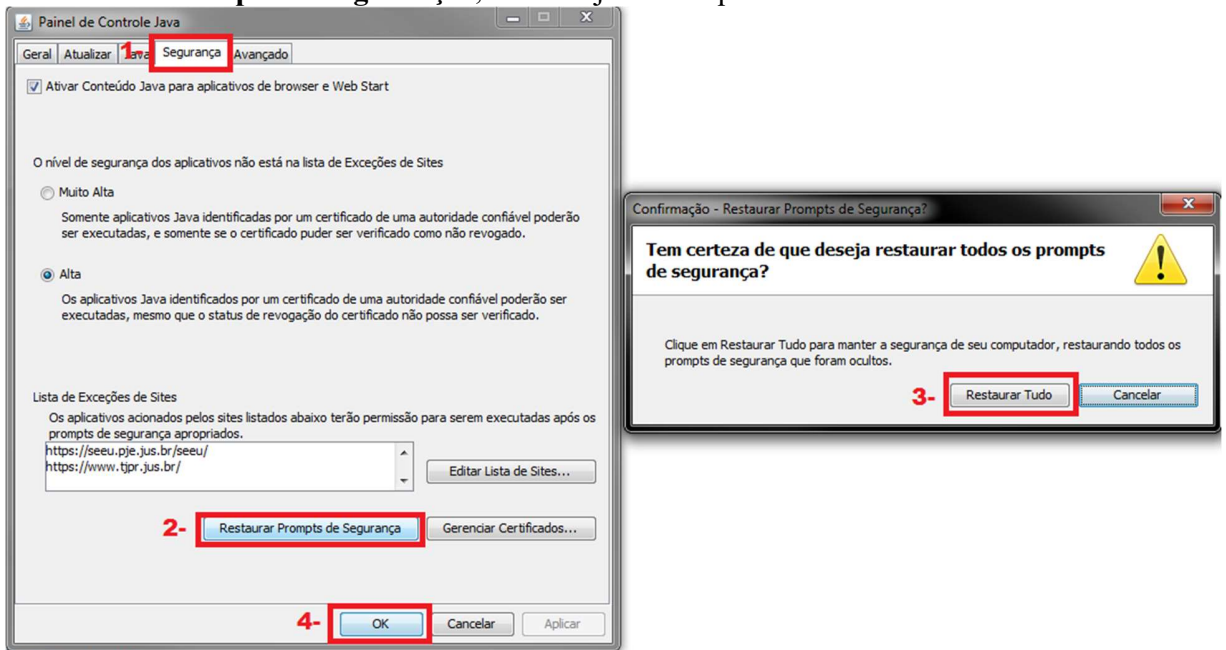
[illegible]

Painel de Controle Java

Geral | Atualizar | Java | 1- Segurança | Avançado

Ativar Conteúdo Java para aplicativos de browser e Web Start

O nível de segurança dos aplicativos não está na lista de Exceções de Sites

Muito Alta

Somente aplicativos Java identificadas por um certificado de uma autoridade confiável poderão ser executadas, e somente se o certificado puder ser verificado como não revogado.

Alta

Os aplicativos Java identificados por um certificado de uma autoridade confiável poderão ser executadas, mesmo que o status de revogação do certificado não possa ser verificado.

Lista de Exceções de Sites

Os aplicativos acionados pelos sites listados abaixo terão permissão para serem executadas após os prompts de segurança apropriados.

https://seeu.pje.jus.br/seeu/
https://www.tjpr.jus.br/

Editar Lista de Sites...

2- Restaurar Prompts de Segurança

Gerenciar Certificados...

4- OK | Cancelar | Aplicar

Confirmação - Restaurar Prompts de Segurança?

Tem certeza de que deseja restaurar todos os prompts de segurança?

Clique em Restaurar Tudo para manter a segurança de seu computador, restaurando todos os prompts de segurança que foram ocultos.

3- Restaurar Tudo | Cancelar